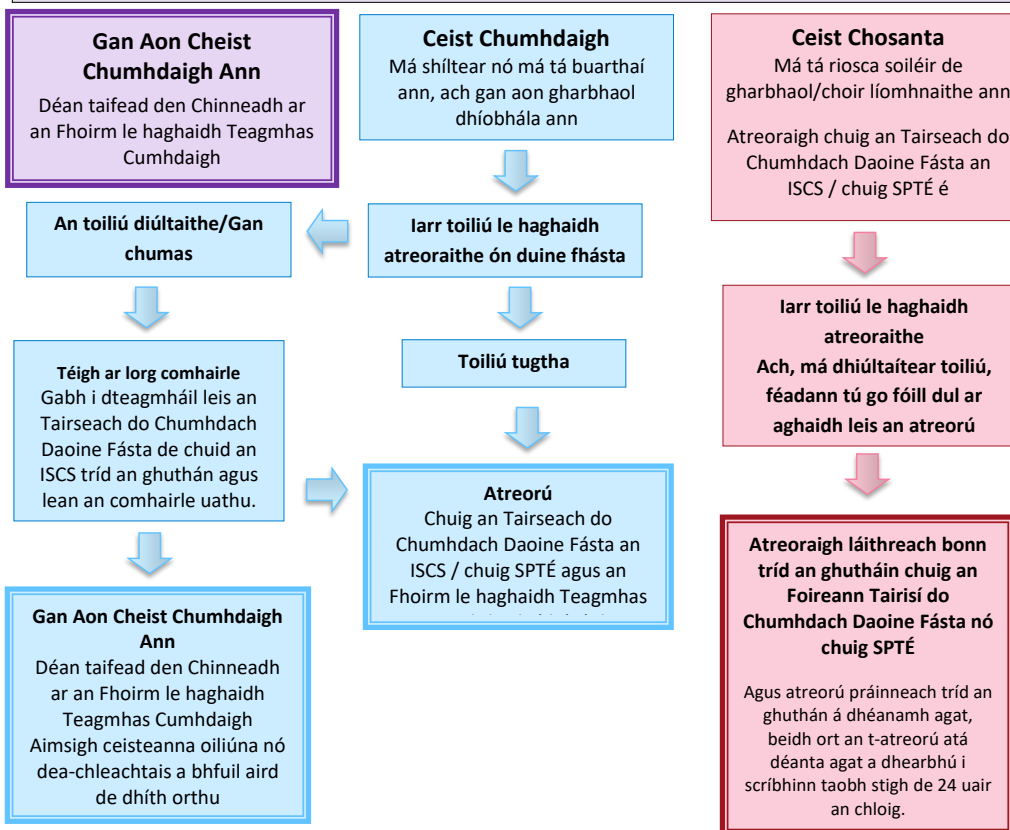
**Gan Aon Cheist Chumhdaigh Ann**
Déan taifead den Chinneadh ar an Fhoirm le haghaidh Teagmhas Cumhdaigh

**Ceist Chumhdaigh**
Má shíltear nó má tá buarthaí ann, ach gan aon gharbhaol dhíobhála ann

**Ceist Chosanta**
Má tá riosca soiléir de gharbhaol/choir líomhnaithe ann

Atreoraigh chuig an Tairseach do Chumhdach Daoine Fásta an ISCS / chuig SPTÉ é

**An toiliú diúltaithe/Gan chumas**

**Iarr toiliú le haghaidh atreoraithe ón duine fhásta**

**Iarr toiliú le haghaidh atreoraithe Ach, má dhiúltaítear toiliú, féadann tú go fóill dul ar aghaidh leis an atreorú**

**Toiliú tugtha**

**Téigh ar lorg comhairle**
Gabh i dteagmháil leis an Tairseach do Chumhdach Daoine Fásta de chuid an ISCS tríd an ghuthán agus lean an comhairle uathu.

**Atreorú**
Chuig an Tairseach do Chumhdach Daoine Fásta an ISCS / chuig SPTÉ agus an Fhoirm le haghaidh Teagmhas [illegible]

**Atreoraigh láithreach bonn tríd an ghutháin chuig an Foireann Tairisí do Chumhdach Daoine Fásta nó chuig SPTÉ**

Agus atreorú práinneach tríd an ghuthán á dhéanamh agat, beidh ort an t-atreorú atá déanta agat a dhearbhú i scríbhinn taobh stigh de 24 uair an chloig.

**Gan Aon Cheist Chumhdaigh Ann**
Déan taifead den Chinneadh ar an Fhoirm le haghaidh Teagmhas Cumhdaigh
Aimsigh ceisteanna oiliúna nó dea-chleachtais a bhfuil aird de dhíth orthu